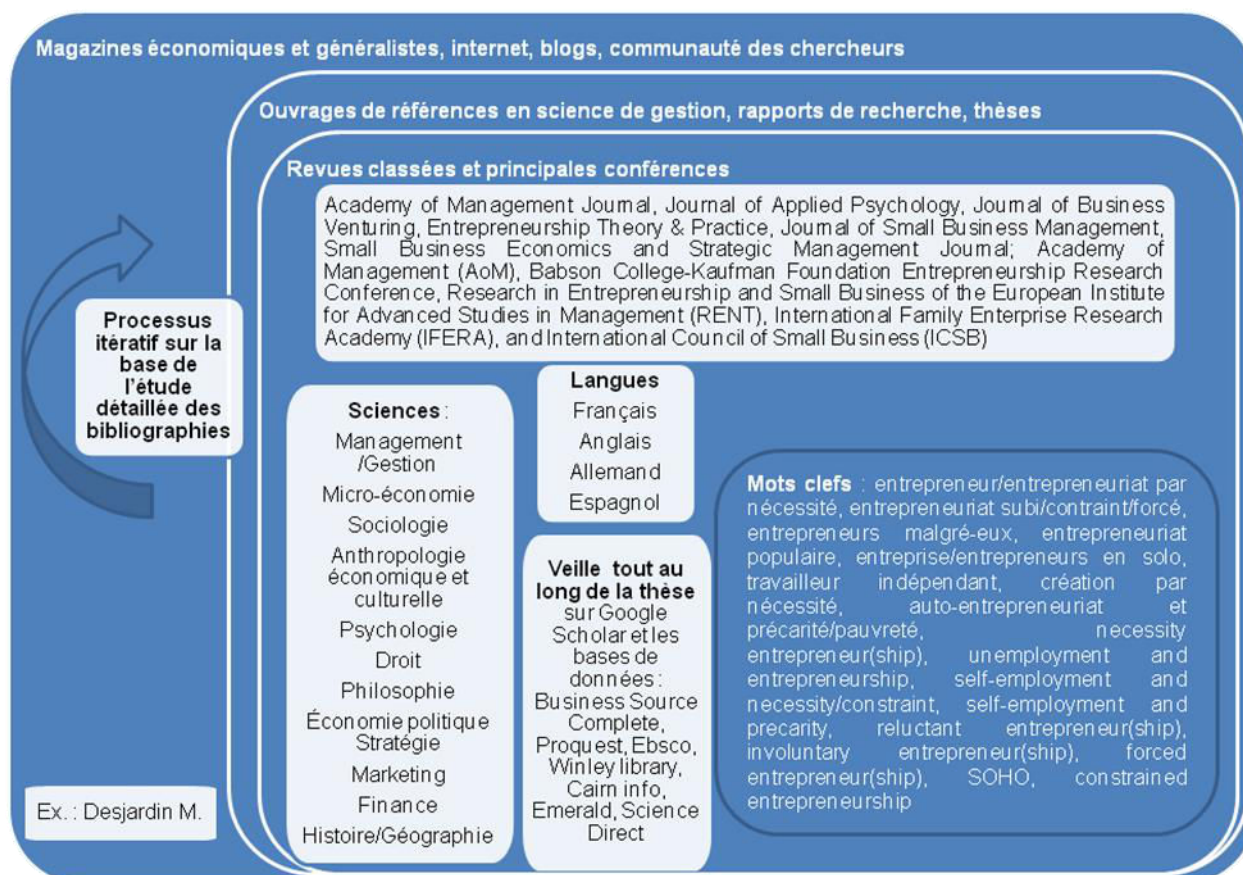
Magazines économiques et généralistes, internet, blogs, communauté des chercheurs

Ouvrages de références en science de gestion, rapports de recherche, thèses

Revues classées et principales conférences

Academy of Management Journal, Journal of Applied Psychology, Journal of Business Venturing, Entrepreneurship Theory & Practice, Journal of Small Business Management, Small Business Economics and Strategic Management Journal; Academy of Management (AoM), Babson College-Kaufman Foundation Entrepreneurship Research Conference, Research in Entrepreneurship and Small Business of the European Institute for Advanced Studies in Management (RENT), International Family Enterprise Research Academy (IFERA), and International Council of Small Business (ICSB)

Processus itératif sur la base de l'étude détaillée des bibliographies

Sciences :
Management /Gestion
Micro-économie
Sociologie
Anthropologie économique et culturelle
Psychologie
Droit
Philosophie
Économie politique Stratégie
Marketing
Finance
Histoire/Géographie

Langues
Français
Anglais
Allemand
Espagnol

Veille tout au long de la thèse sur Google Scholar et les bases de données : Business Source Complete, Proquest, Ebsco, Winley library, Cairn info, Emerald, Science Direct

Mots clefs : entrepreneur/entrepreneuriat par nécessité, entrepreneuriat subi/contraint/forcé, entrepreneurs malgré-eux, entrepreneuriat populaire, entreprise/entrepreneurs en solo, travailleur indépendant, création par nécessité, auto-entrepreneuriat et précarité/pauvreté, necessity entrepreneur(ship), unemployment and entrepreneurship, self-employment and necessity/constraint, self-employment and precarity, reluctant entrepreneur(ship), involuntary entrepreneur(ship), forced entrepreneur(ship), SOHO, constrained entrepreneurship

Ex. : Desjardin M.